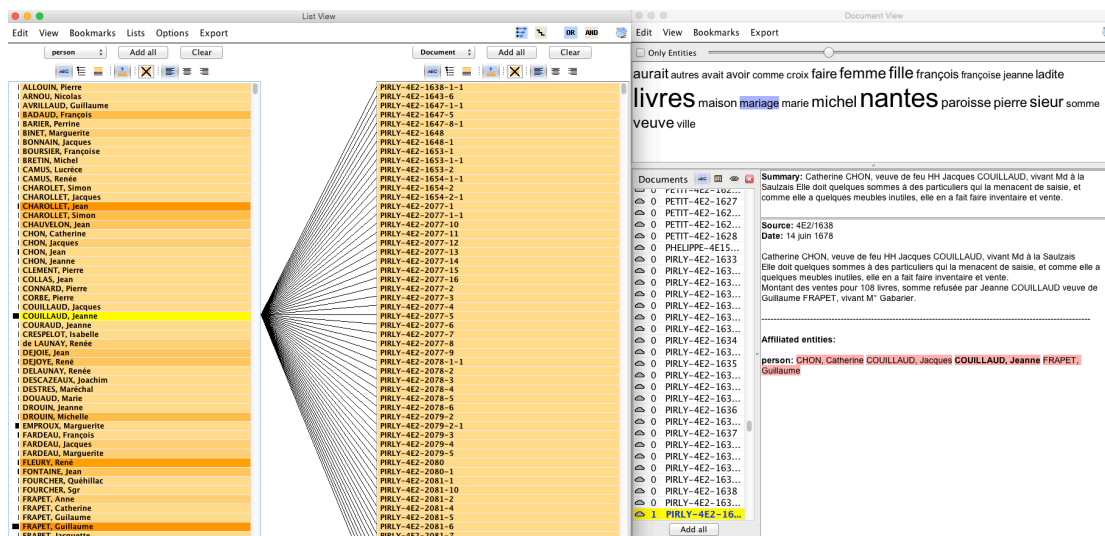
List View

Edit View Bookmarks Lists Options Export

OR AND

person Add all Clear

Document Add all Clear

ALLOUIN, Pierre
ARNOU, Nicolas
AVRILLAUD, Guillaume
BADAUD, François
BARIER, Perrine
BINET, Marguerite
BONNAIN, Jacques
BOURSIER, Françoise
BRETIN, Michel
CAMUS, Lucrèce
CAMUS, Renée
CHAROLET, Simon
CHAROLLET, Jacques
CHAROLLET, Jean
CHAROLLET, Simon
CHAUVELON, Jean
CHON, Catherine
CHON, Jacques
CHON, Jean
CHON, Jeanne
CLEMENT, Pierre
COLLAS, Jean
CONNARD, Pierre
CORBE, Pierre
COUILLAUD, Jacques
COUILLAUD, Jeanne
COURAUD, Jeanne
CRESPELOT, Isabelle
de LAUNAY, Renée
DEJOIE, Jean
DEJOYE, René
DELAUNAY, Renée
DESCAZEAUX, Joachim
DESTRES, Maréchal
DOUAUD, Marie
DROUIN, Jeanne
DROUIN, Michelle
EMPROUX, Marguerite
FARDEAU, François
FARDEAU, Jacques
FARDEAU, Marguerite
FLEURY, René
FONTAINE, Jean
FOURCHER, Quéhillac
FOURCHER, Sgr
FRAPET, Anne
FRAPET, Catherine
FRAPET, Guillaume
FRAPET, Guillaume

PIRLY-4E2-1638-1-1
PIRLY-4E2-1643-6
PIRLY-4E2-1647-1-1
PIRLY-4E2-1647-5
PIRLY-4E2-1647-8-1
PIRLY-4E2-1648
PIRLY-4E2-1648-1
PIRLY-4E2-1653-1
PIRLY-4E2-1653-1-1
PIRLY-4E2-1653-2
PIRLY-4E2-1654-1-1
PIRLY-4E2-1654-2
PIRLY-4E2-1654-2-1
PIRLY-4E2-2077-1
PIRLY-4E2-2077-1-1
PIRLY-4E2-2077-10
PIRLY-4E2-2077-11
PIRLY-4E2-2077-12
PIRLY-4E2-2077-13
PIRLY-4E2-2077-14
PIRLY-4E2-2077-15
PIRLY-4E2-2077-16
PIRLY-4E2-2077-2
PIRLY-4E2-2077-3
PIRLY-4E2-2077-4
PIRLY-4E2-2077-5
PIRLY-4E2-2077-6
PIRLY-4E2-2077-7
PIRLY-4E2-2077-8
PIRLY-4E2-2077-9
PIRLY-4E2-2078-1-1
PIRLY-4E2-2078-2
PIRLY-4E2-2078-3
PIRLY-4E2-2078-4
PIRLY-4E2-2078-5
PIRLY-4E2-2078-6
PIRLY-4E2-2079-2
PIRLY-4E2-2079-2-1
PIRLY-4E2-2079-3
PIRLY-4E2-2079-4
PIRLY-4E2-2079-5
PIRLY-4E2-2080
PIRLY-4E2-2080-1
PIRLY-4E2-2081-1
PIRLY-4E2-2081-10
PIRLY-4E2-2081-2
PIRLY-4E2-2081-4
PIRLY-4E2-2081-5
PIRLY-4E2-2081-6

Document View

Edit View Bookmarks Export

Only Entities

aurait autres avait avoir comme croix faire femme fille françois françoise jeanne ladite livres maison mariage marie michel nantes paroisse pierre sieur somme veuve ville

Documents

0 PETIT-4E2-162...
0 PETIT-4E2-1627
0 PETIT-4E2-162...
0 PETIT-4E2-162...
0 PETIT-4E2-1628
0 PHELIPPE-4E15...
0 PIRLY-4E2-1633
0 PIRLY-4E2-163...
0 PIRLY-4E2-163...
0 PIRLY-4E2-163...
0 PIRLY-4E2-163...
0 PIRLY-4E2-163...
0 PIRLY-4E2-163...
0 PIRLY-4E2-1634
0 PIRLY-4E2-163...
0 PIRLY-4E2-1635
0 PIRLY-4E2-163...
0 PIRLY-4E2-163...
0 PIRLY-4E2-163...
0 PIRLY-4E2-1636
0 PIRLY-4E2-163...
0 PIRLY-4E2-1637
0 PIRLY-4E2-163...
0 PIRLY-4E2-163...
0 PIRLY-4E2-163...
0 PIRLY-4E2-1638
0 PIRLY-4E2-163...
1 PIRLY-4E2-16...

Add all

Summary: Catherine CHON, veuve de feu HH Jacques COUILLAUD, vivant Md à la Saulzais Elle doit quelques sommes à des particuliers qui la menacent de saisie, et comme elle a quelques meubles inutiles, elle en a fait faire inventaire et vente.

Source: 4E2/1638
Date: 14 juin 1678

Catherine CHON, veuve de feu HH Jacques COUILLAUD, vivant Md à la Saulzais
Elle doit quelques sommes à des particuliers qui la menacent de saisie, et comme elle a quelques meubles inutiles, elle en a fait faire inventaire et vente.
Montant des ventes pour 108 livres, somme refusée par Jeanne COUILLAUD veuve de Guillaume FRAPET, vivant M° Gabarier.

Affiliated entities:

person: CHON, Catherine COUILLAUD, Jacques COUILLAUD, Jeanne FRAPET, Guillaume